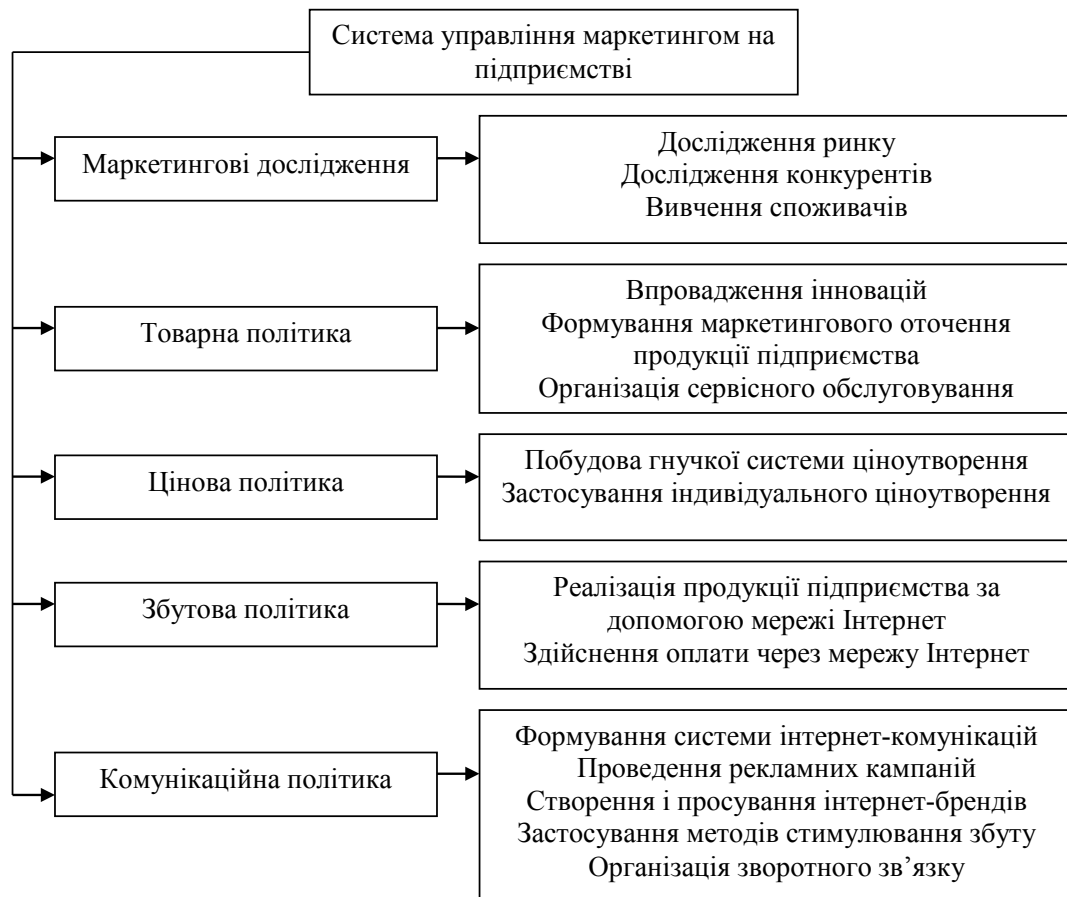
Система управління маркетингом на підприємстві

Маркетингові дослідження

Дослідження ринку
Дослідження конкурентів
Вивчення споживачів

Товарна політика

Впровадження інновацій
Формування маркетингового оточення продукції підприємства
Організація сервісного обслуговування

Цінова політика

Побудова гнучкої системи ціноутворення
Застосування індивідуального ціноутворення

Збутова політика

Реалізація продукції підприємства за допомогою мережі Інтернет
Здійснення оплати через мережу Інтернет

Комунікаційна політика

Формування системи інтернет-комунікацій
Проведення рекламних кампаній
Створення і просування інтернет-брендів
Застосування методів стимулювання збуту
Організація зворотного зв’язку